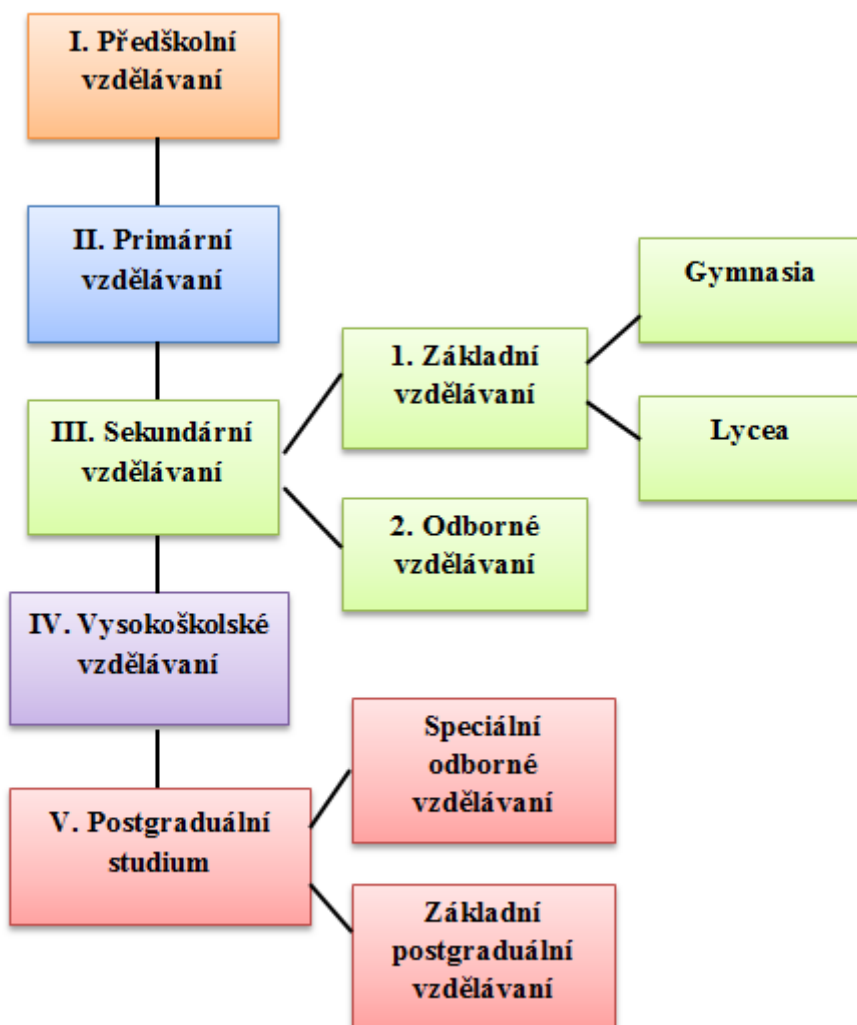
I. Předškolní vzdělávaní

II. Primární vzdělávaní

III. Sekundární vzdělávaní

1. Základní vzdělávaní

Gymnasia

Lycea

2. Odborné vzdělávaní

IV. Vysokoškolské vzdělávaní

V. Postgraduální studium

Speciální odborné vzdělávaní

Základní postgraduální vzdělávaní